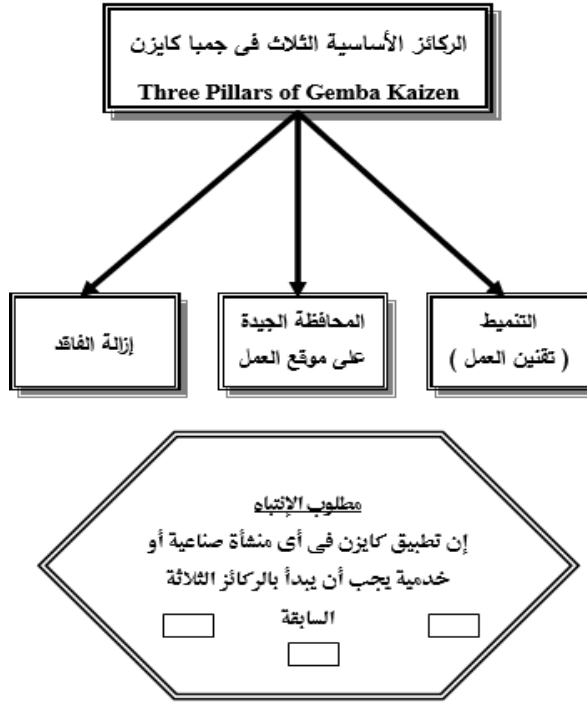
الركائز الأساسية الثلاث فى جمبا كايزن
Three Pillars of Gemba Kaizen

التنميط
( تقنين العمل )

المحافظة الجيدة
على موقع العمل

إزالة الفاقد

مطلوب الإنتباه
إن تطبيق كايزن فى أى منشأة صناعية أو خدمية يجب أن يبدأ بالركائز الثلاثة السابقة